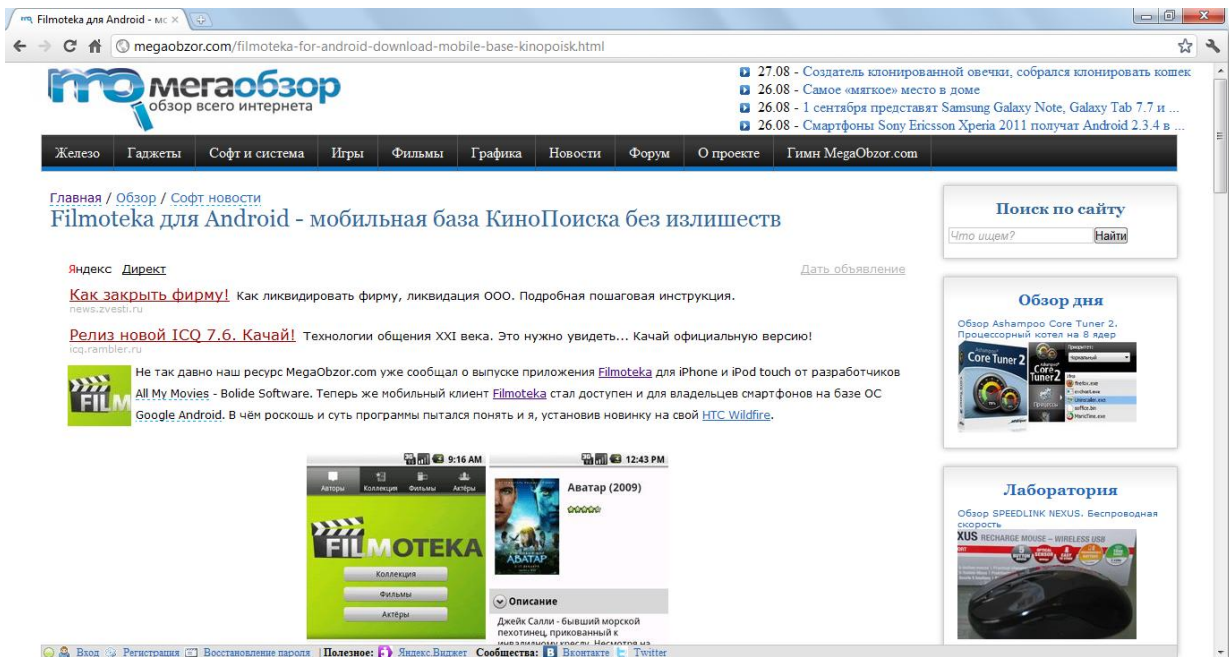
Filmoteka для Android - мс ×

megaobzor.com/filmoteka-for-android-download-mobile-base-kinopoisk.html

мегаобзор
обзор всего интернета

27.08 - Создатель клонированной овечки, собрался клонировать кошек
26.08 - Самое «мягкое» место в доме
26.08 - 1 сентября представят Samsung Galaxy Note, Galaxy Tab 7.7 и ...
26.08 - Смартфоны Sony Ericsson Xperia 2011 получат Android 2.3.4 в ...

Железо | Гаджеты | Софт и система | Игры | Фильмы | Графика | Новости | Форум | О проекте | Гимн MegaObzor.com

Главная / Обзор / Софт новости

Filmoteka для Android - мобильная база КиноПоиска без излишеств

Яндекс Директ

Дать объявление

Как закрыть фирму! Как ликвидировать фирму, ликвидация ООО. Подробная пошаговая инструкция.
news.zvesti.ru

Релиз новой ICQ 7.6. Качай! Технологии общения XXI века. Это нужно увидеть... Качай официальную версию!
icq.rambler.ru

Не так давно наш ресурс MegaObzor.com уже сообщал о выпуске приложения Filmoteka для iPhone и iPod touch от разработчиков All My Movies - Bolide Software. Теперь же мобильный клиент Filmoteka стал доступен и для владельцев смартфонов на базе ОС Google Android. В чём роскошь и суть программы пытался понять и я, установив новинку на свой HTC Wildfire.

9:16 AM
Авторы | Коллекция | Фильмы | Актёры
FILMOTEKA
Коллекция
Фильмы
Актёры

12:43 PM
Аватар (2009)
АВАТАР
Описание
Джейк Салли - бывший морской пехотинец, прикованный к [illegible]

Поиск по сайту
Что ищем?
Найти

Обзор дня
Обзор Ashampoo Core Tuner 2. Процессорный котел на 8 ядер
Core Tuner 2

Лаборатория
Обзор SPEEDLINK NEXUS. Беспроводная скорость
XUS RECHARGE MOUSE – WIRELESS USB

Вход | Регистрация | Восстановление пароля | Полезное: Яндекс.Виджет | Сообщества: Вконтакте | Twitter